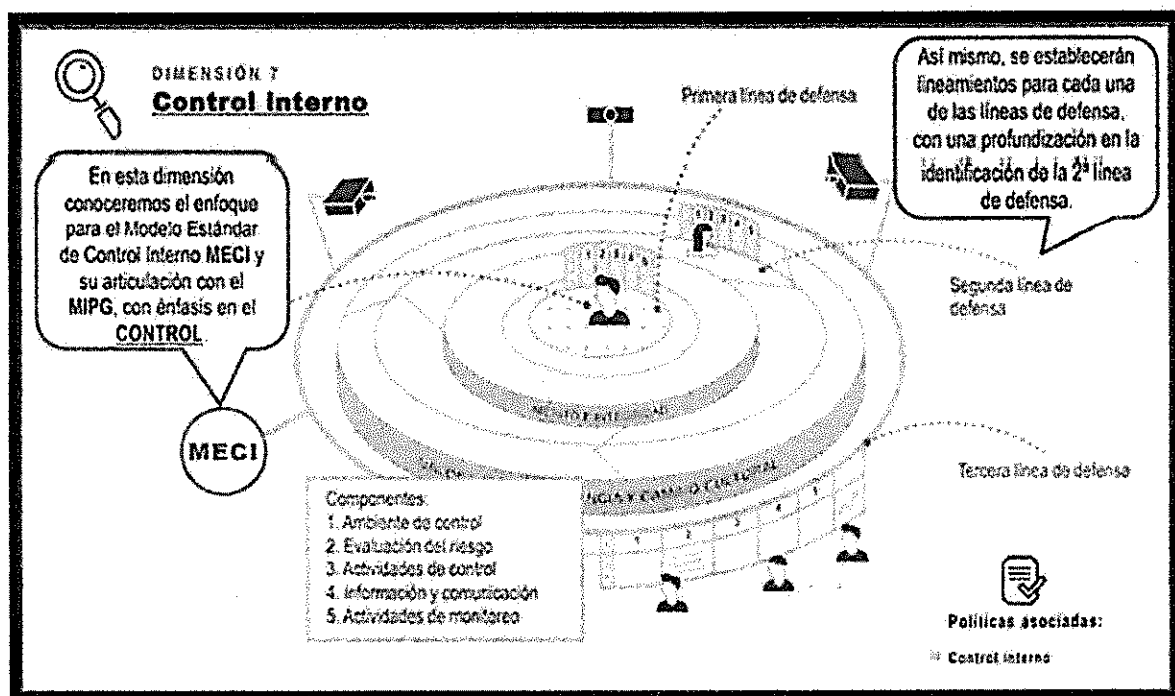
DIMENSIÓN 7
Control Interno

En esta dimensión conoceremos el enfoque para el Modelo Estándar de Control Interno MECI y su articulación con el MIPG, con énfasis en el CONTROL.

Primera línea de defensa

Así mismo, se establecerán lineamientos para cada una de las líneas de defensa, con una profundización en la identificación de la 2ª línea de defensa.

Segunda línea de defensa

Tercera línea de defensa

MECI

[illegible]

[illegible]

Componentes:
1. Ambiente de control
2. Evaluación del riesgo
3. Actividades de control
4. Información y comunicación
5. Actividades de monitoreo

1 2 3 4 5

Políticas asociadas:
Control interno